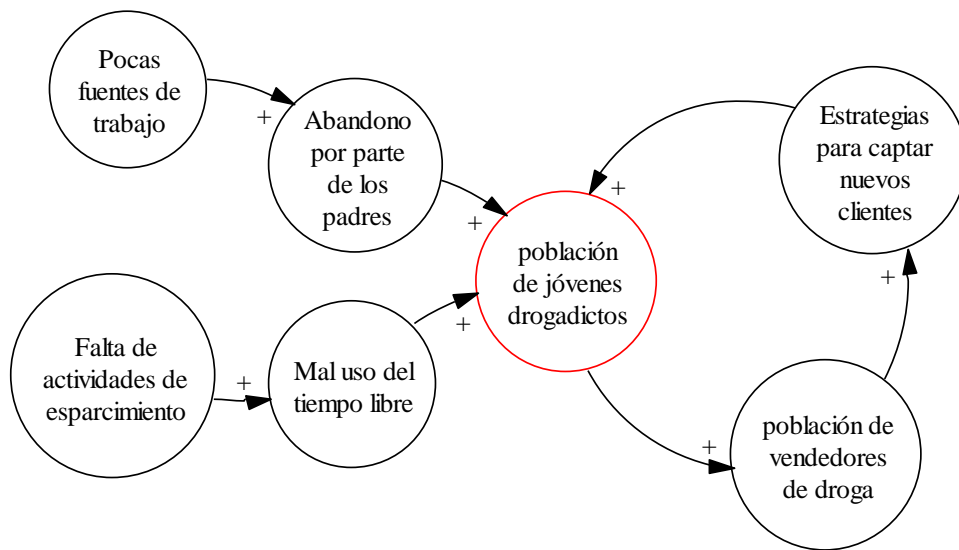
Pocas fuentes de trabajo

+

Abandono por parte de los padres

+

Estrategias para captar nuevos clientes

+

población de jóvenes drogadictos

+

Falta de actividades de esparcimiento

+

Mal uso del tiempo libre

+

+

población de vendedores de droga

+